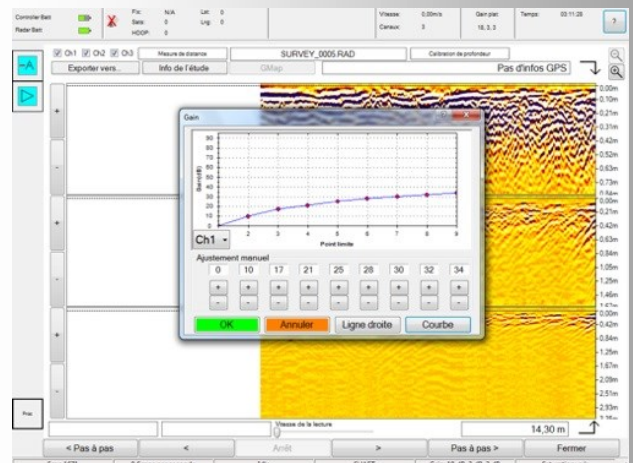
Controller Batt:
Radar Batt:
Fix: N/A
Sats: 0
HDOP: 0
Lat: 0
Lng: 0
Vitesse: 0,00m/s
Canaux: 3
Gain plat: 18, 3, 3
Temps: 00:11:28
?

Ch1 Ch2 Ch3
Mesure de distance
SURVEY_0005.RAD
Calibration de profondeur
Exporter vers...
Info de l'étude
GMap
Pas d'infos GPS

-A

Gain
Gain(dB)
90
80
70
60
50
40
30
20
10
0
1 2 3 4 5 6 7 8 9
Point limite
Ch1
Ajustement manuel

| 0 | 10 | 17 | 21 | 25 | 28 | 30 | 32 | 34 |
|---|---|---|---|---|---|---|---|---|
| + | + | + | + | + | + | + | + | + |
| - | - | - | - | - | - | - | - | - |

OK
Annuler
Ligne droite
Courbe

0.00m
0.10m
0.21m
0.31m
0.42m
0.52m
0.63m
0.73m
0.00m
0.21m
0.42m
0.63m
0.84m
1.05m
1.25m
1.46m
0.00m
0.42m
0.84m
1.25m
1.67m
2.09m
2.51m
2.93m

Vitesse de la lecture
14,30 m

< Pas à pas
<
Arrêt
>
Pas à pas >
Fermer